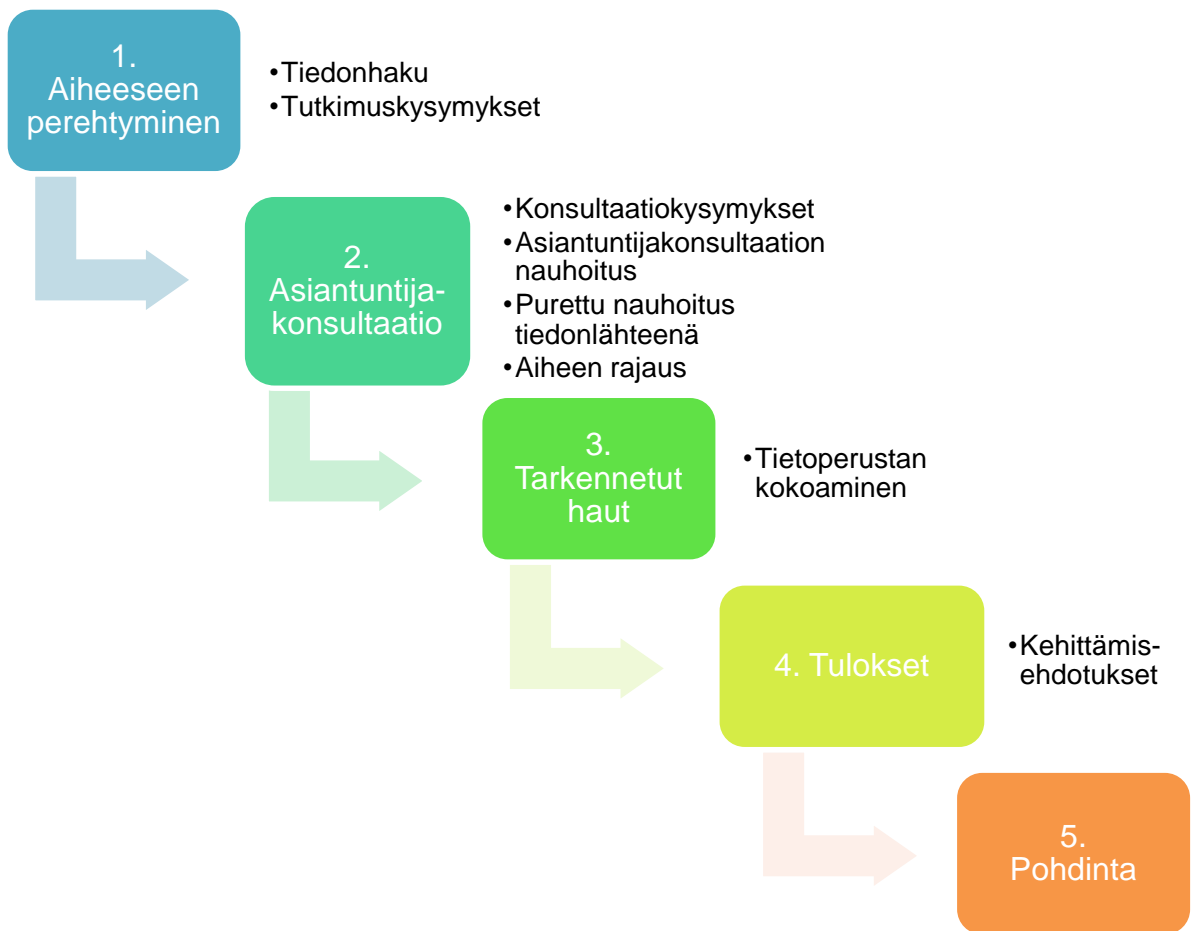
1. Aiheeseen perehtyminen

•Tiedonhaku
•Tutkimuskysymykset

2. Asiantuntija-konsultaatio

•Konsultaatiokysymykset
•Asiantuntijakonsultaation nauhoitus
•Purettu nauhoitus tiedonlähteenä
•Aiheen rajaus

3. Tarkennetut haut

•Tietoperustan kokoaminen

4. Tulokset

•Kehittämis-ehdotukset

5. Pohdinta